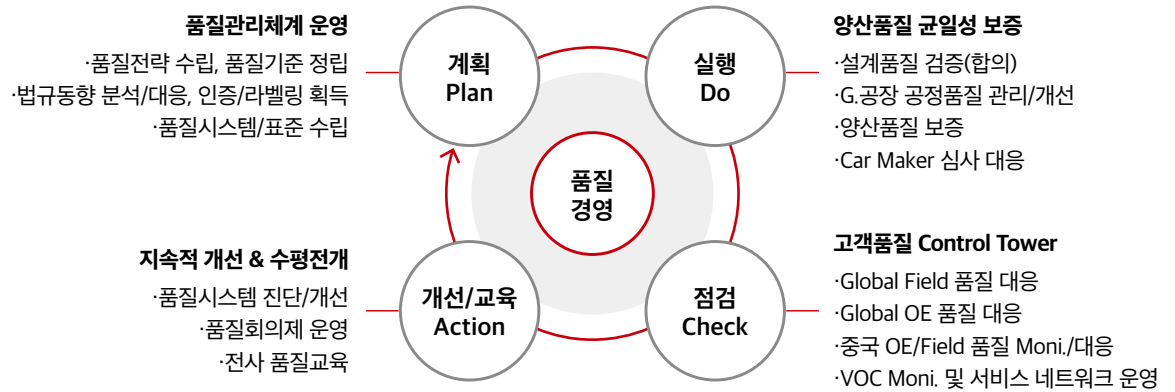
품질관리체계 운영

·품질전략 수립, 품질기준 정립
·법규동향 분석/대응, 인증/라벨링 획득
·품질시스템/표준 수립

계획
Plan

실행
Do

양산품질 균일성 보증

·설계품질 검증(합의)
·G.공장 공정품질 관리/개선
·양산품질 보증
·Car Maker 심사 대응

품질
경영

지속적 개선 & 수평전개

·품질시스템 진단/개선
·품질회의제 운영
·전사 품질교육

개선/교육
Action

점검
Check

고객품질 Control Tower

·Global Field 품질 대응
·Global OE 품질 대응
·중국 OE/Field 품질 Moni./대응
·VOC Moni. 및 서비스 네트워크 운영